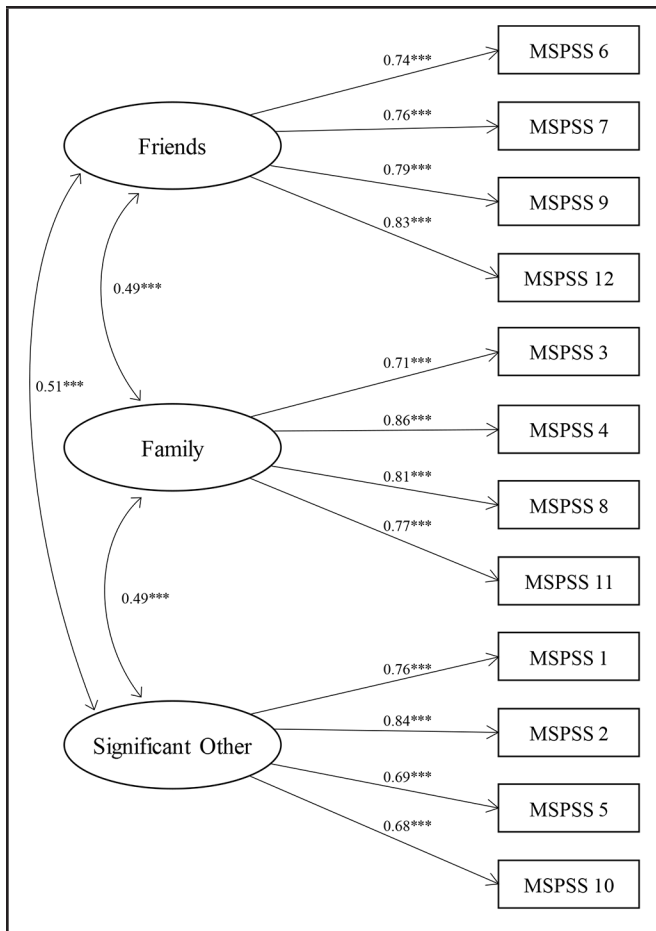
0.74***
MSPSS 6
0.76***
MSPSS 7
Friends
0.79***
MSPSS 9
0.83***
MSPSS 12
0.49***
0.71***
MSPSS 3
0.51***
0.86***
MSPSS 4
Family
0.81***
MSPSS 8
0.77***
MSPSS 11
0.49***
0.76***
MSPSS 1
0.84***
MSPSS 2
Significant Other
0.69***
MSPSS 5
0.68***
MSPSS 10